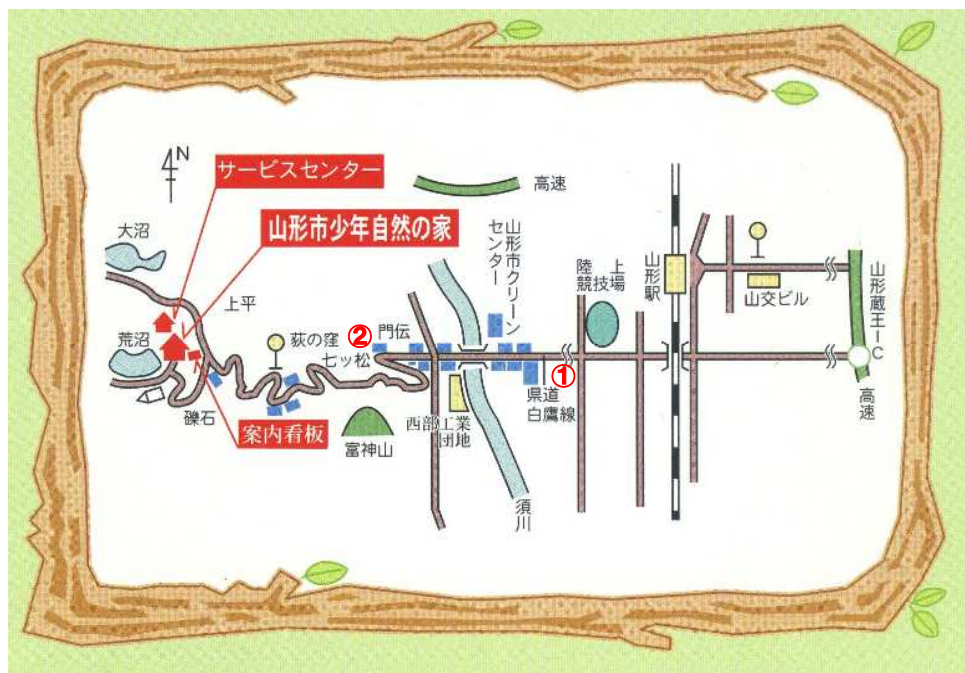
N

サービスセンター

山形市少年自然の家

高速

大沼

上平

荒沼

荻の窪

②

門伝

七ッ松

山形市クリーンセンター

陸上競技場

山形駅

山交ビル

山形蔵王IC

高速

県道白鷹線

①

礫石

案内看板

富神山

西部工業団地

須川